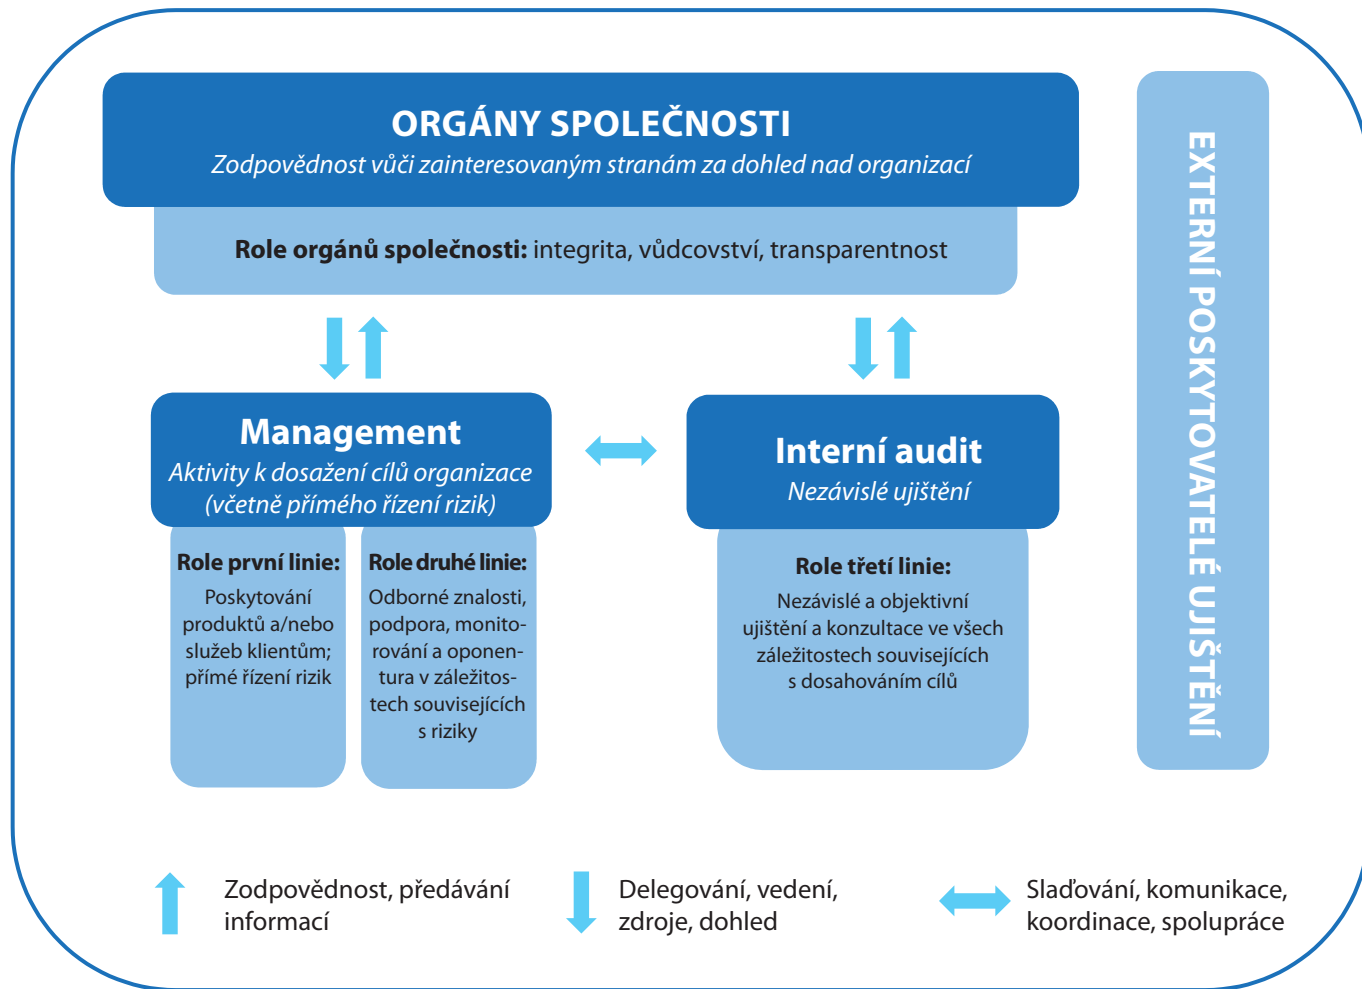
ORGÁNY SPOLEČNOSTI
Zodpovědnost vůči zainteresovaným stranám za dohled nad organizací

Role orgánů společnosti: integrita, vůdcovství, transparentnost

EXTERNÍ POSKYTOVATELÉ UJIŠTĚNÍ

Management
Aktivity k dosažení cílů organizace (včetně přímého řízení rizik)

Interní audit
Nezávislé ujištění

Role první linie:
Poskytování produktů a/nebo služeb klientům; přímé řízení rizik

Role druhé linie:
Odborné znalosti, podpora, monitorování a oponentura v záležitostech souvisejících s riziky

Role třetí linie:
Nezávislé a objektivní ujištění a konzultace ve všech záležitostech souvisejících s dosahováním cílů

Zodpovědnost, předávání informací

Delegování, vedení, zdroje, dohled

Slaďování, komunikace, koordinace, spolupráce